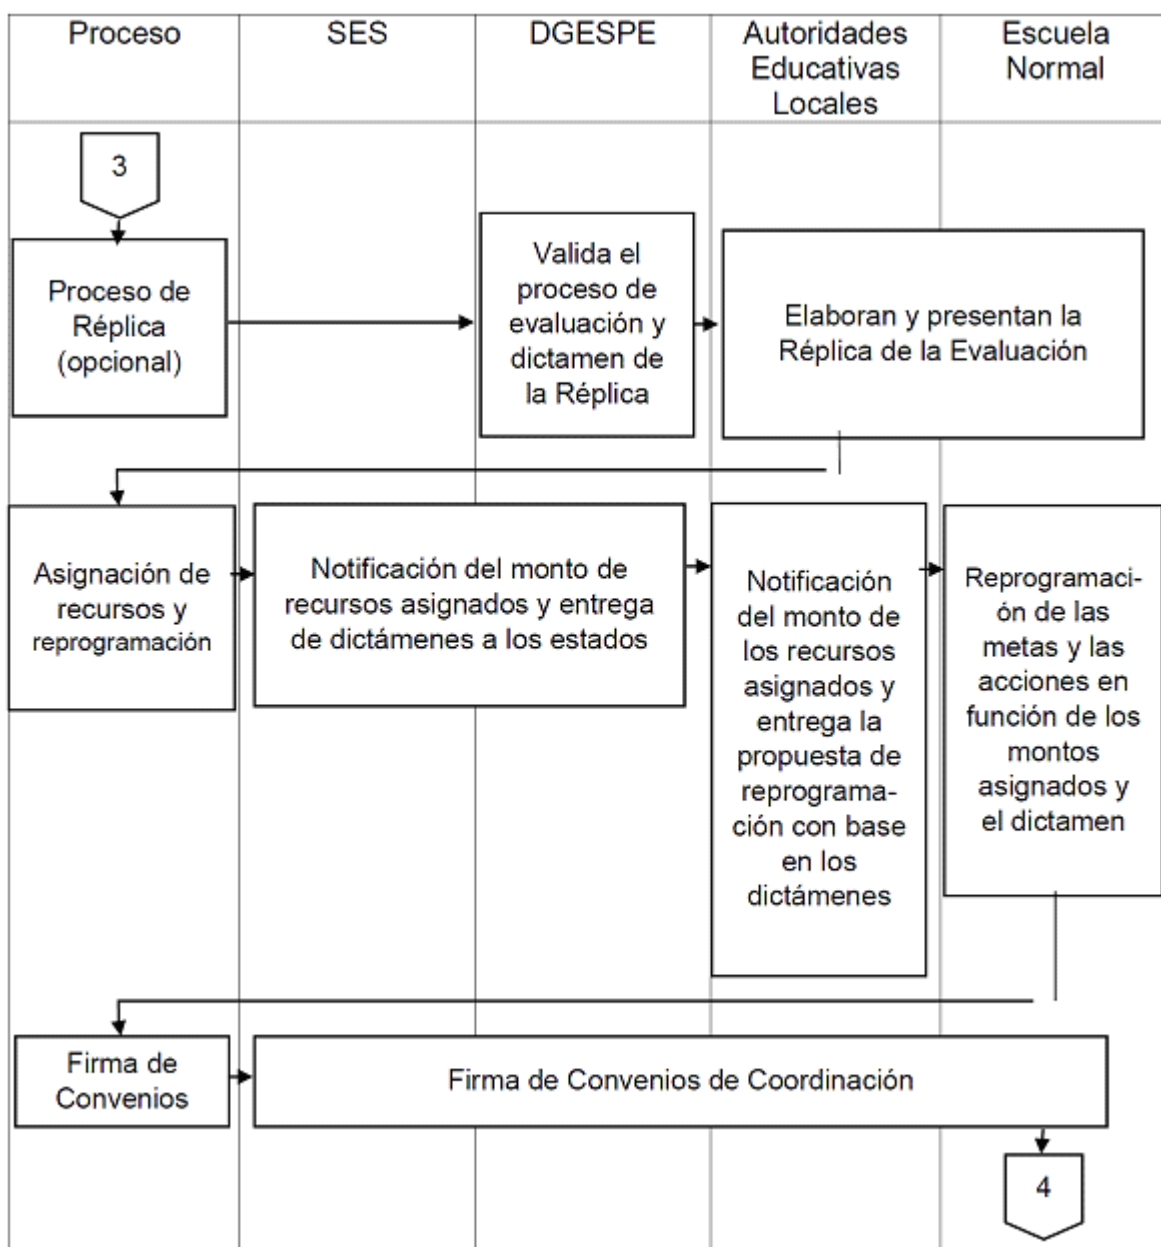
Proceso

SES

DGESPE

Autoridades Educativas Locales

Escuela Normal

3

Proceso de Réplica (opcional)

Valida el proceso de evaluación y dictamen de la Réplica

Elaboran y presentan la Réplica de la Evaluación

Asignación de recursos y reprogramación

Notificación del monto de recursos asignados y entrega de dictámenes a los estados

Notificación del monto de los recursos asignados y entrega la propuesta de reprogramación con base en los dictámenes

Reprogramación de las metas y las acciones en función de los montos asignados y el dictamen

Firma de Convenios

Firma de Convenios de Coordinación

4